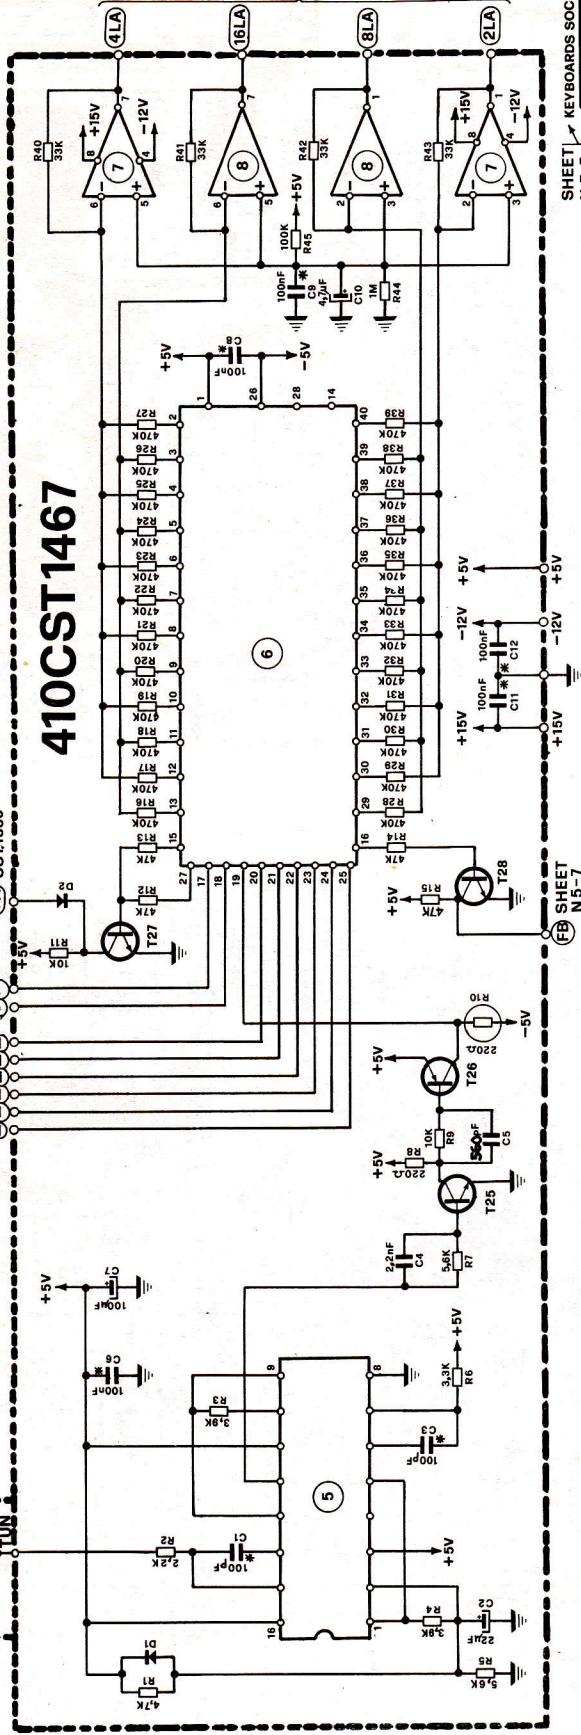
410CST1467

TUN

4LA
16LA
8LA
2LA

R40 33K
R41 33K
R42 33K
R43 33K
+15V
−12V
+15V
−12V
7
8
8
7
+5V
R45 100K
C9 100nF
C10 4,7µF
R44 1M
C8 100nF
+5V
−5V

R27 470K
R26 470K
R25 470K
R24 470K
R23 470K
R22 470K
R21 470K
R20 470K
R19 470K
R18 470K
R17 470K
R16 470K
R13 47K
R12 47K
R11 10K
D2
T27
+5V

R39 470K
R38 470K
R37 470K
R36 470K
R35 470K
R34 470K
R33 470K
R32 470K
R31 470K
R30 470K
R29 470K
R28 470K
R14 47K
R15 47K
T28
+5V

6
1 26 28 14
2 3 4 5 6 7 8 9 10 11 12 13 15 27 17 18 19 20 21 22 23 24 25
40 39 38 37 36 35 34 33 32 31 30 29 16

+5V
−12V
C12 100nF
C11 100nF
+15V
+5V
−12V
+15V

FB SHEET N5-7
SHEET KEYBOARDS SOC

R10
−5V
220Ω
T26
+5V
R9 10K
C5 560pF
R8 220Ω
+5V
T25
C4 2,2nF
R7 5,6K

+5V
C7 100nF
C6 100nF
R3 3,9K
9
8
R6 3,3K
+5V
C3 100pF
5
R2 2,2K
C1 100pF
+5V
D1
R1 4,7K
16
1
R4 3,9K
C2 22µF
R5 5,6K